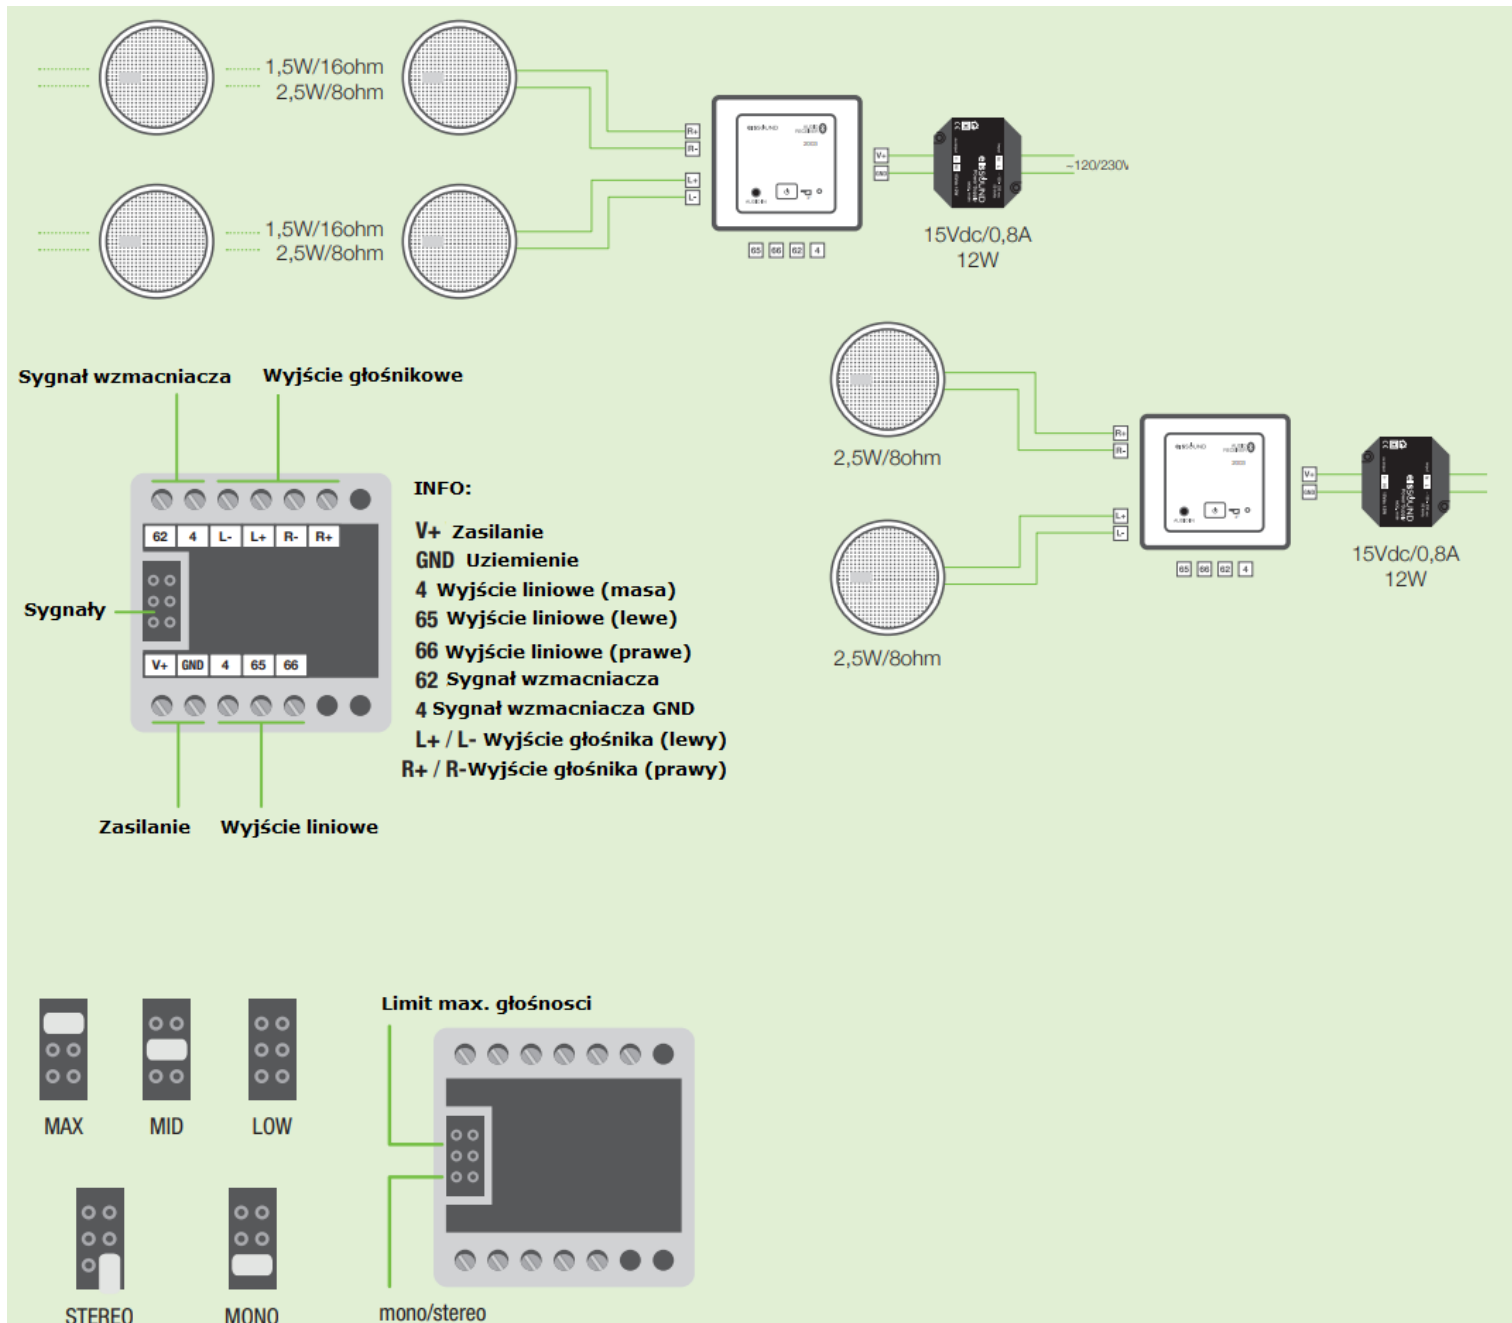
1,5W/16ohm
2,5W/8ohm

1,5W/16ohm
2,5W/8ohm

R+
R-
L+
L-

V+
GND

~120/230V

65 66 62 4

15Vdc/0,8A
12W

Sygnał wzmacniacza
Wyjście głośnikowe

62 4 L- L+ R- R+

Sygnały

V+ GND 4 65 66

Zasilanie
Wyjście liniowe

INFO:
V+ Zasilanie
GND Uziemienie
4 Wyjście liniowe (masa)
65 Wyjście liniowe (lewe)
66 Wyjście liniowe (prawe)
62 Sygnał wzmacniacza
4 Sygnał wzmacniacza GND
L+ / L- Wyjście głośnika (lewy)
R+ / R-Wyjście głośnika (prawy)

2,5W/8ohm

2,5W/8ohm

R+
R-
L+
L-

V+
GND

65 66 62 4

15Vdc/0,8A
12W

MAX
MID
LOW

STEREO
MONO

Limit max. głośnosci

mono/stereo